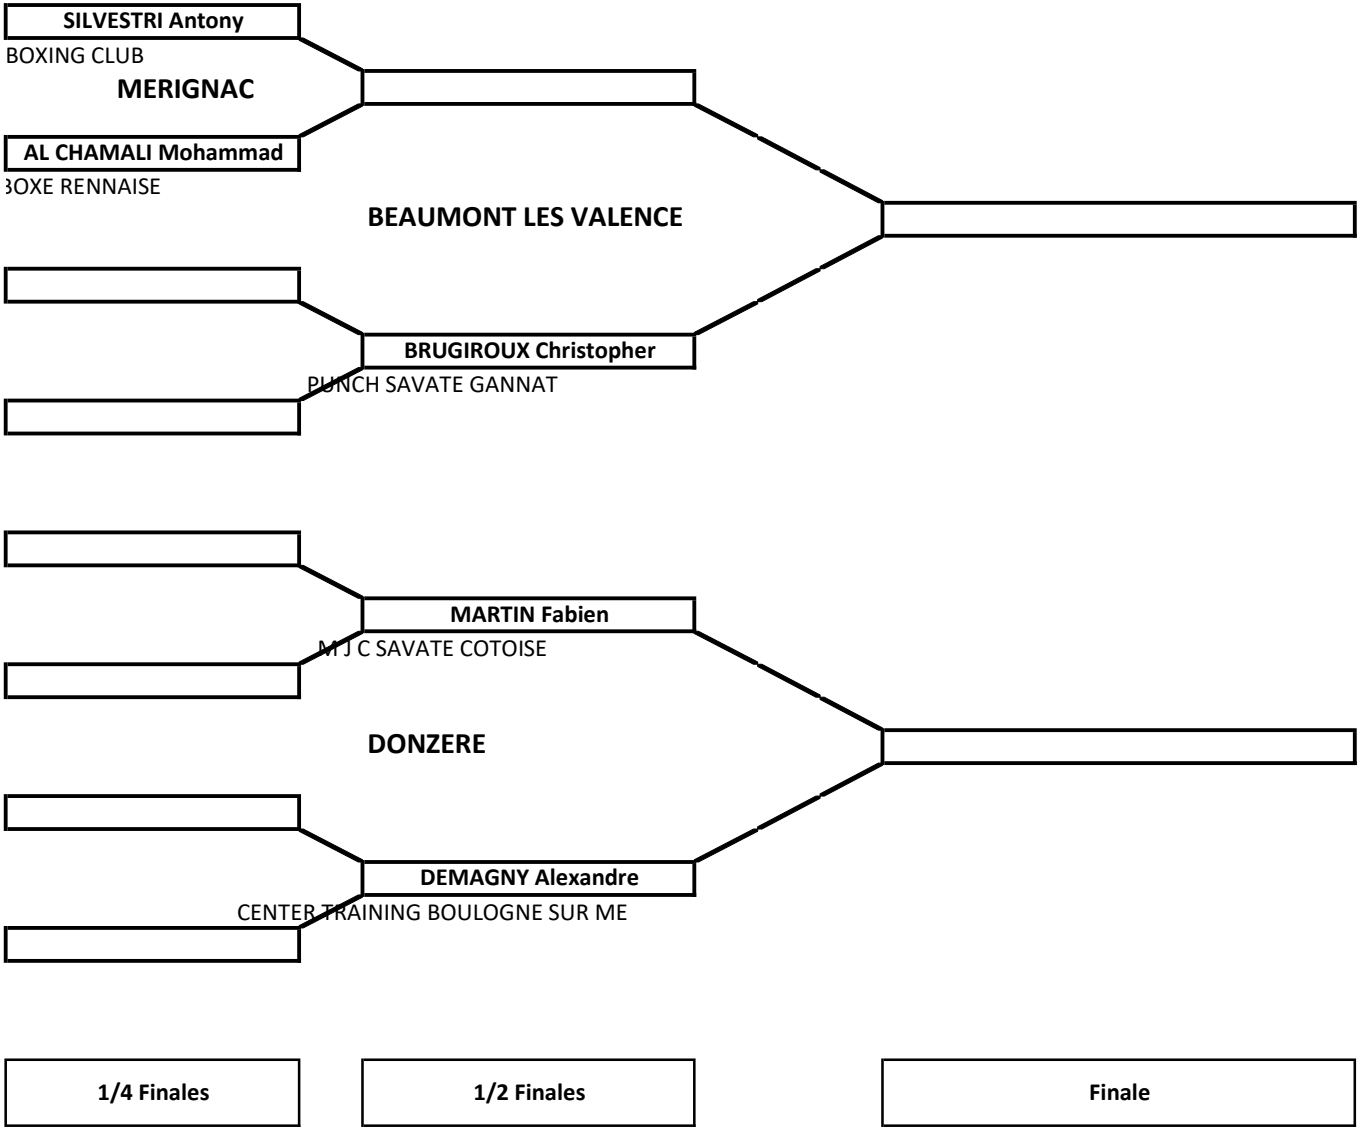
SILVESTRI Antony
BOXING CLUB
MERIGNAC

AL CHAMALI Mohammad
BOXE RENNAISE

BEAUMONT LES VALENCE

BRUGIROUX Christopher
PUNCH SAVATE GANNAT

MARTIN Fabien
M J C SAVATE COTOISE

DONZERE

DEMAGNY Alexandre
CENTER TRAINING BOULOGNE SUR ME

1/4 Finales

1/2 Finales

Finale